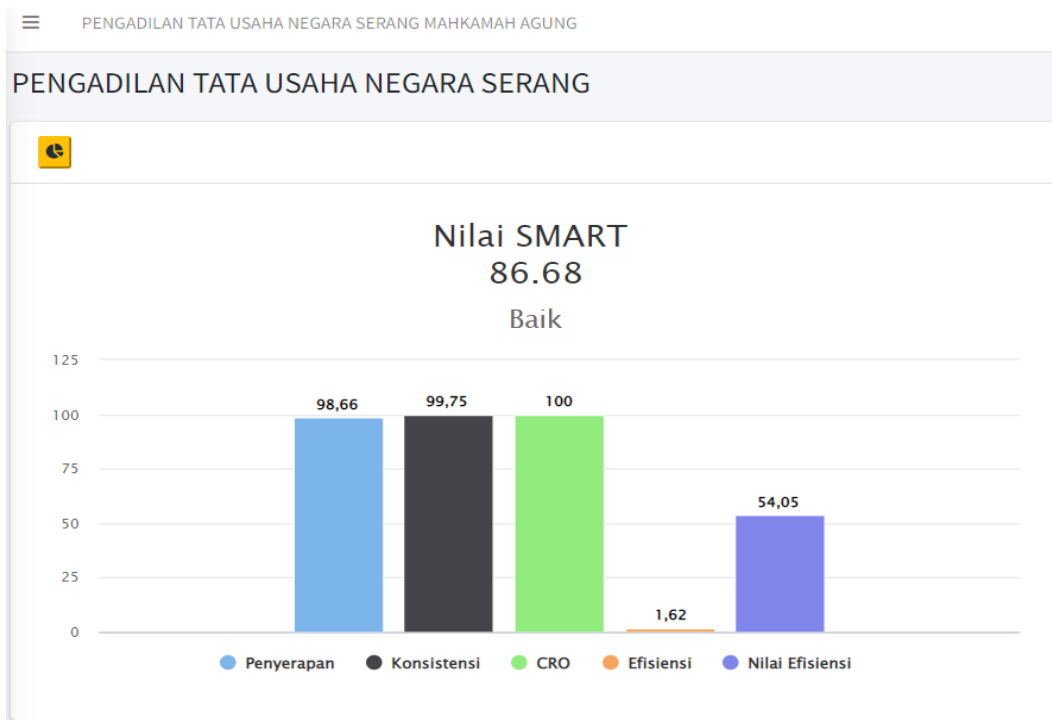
PENGADILAN TATA USAHA NEGARA SERANG MAHKAMAH AGUNG

PENGADILAN TATA USAHA NEGARA SERANG

Nilai SMART
86.68

Baik

125
100
75
50
25
0

98,66
99,75
100
1,62
54,05

Penyerapan Konsistensi CRO Efisiensi Nilai Efisiensi